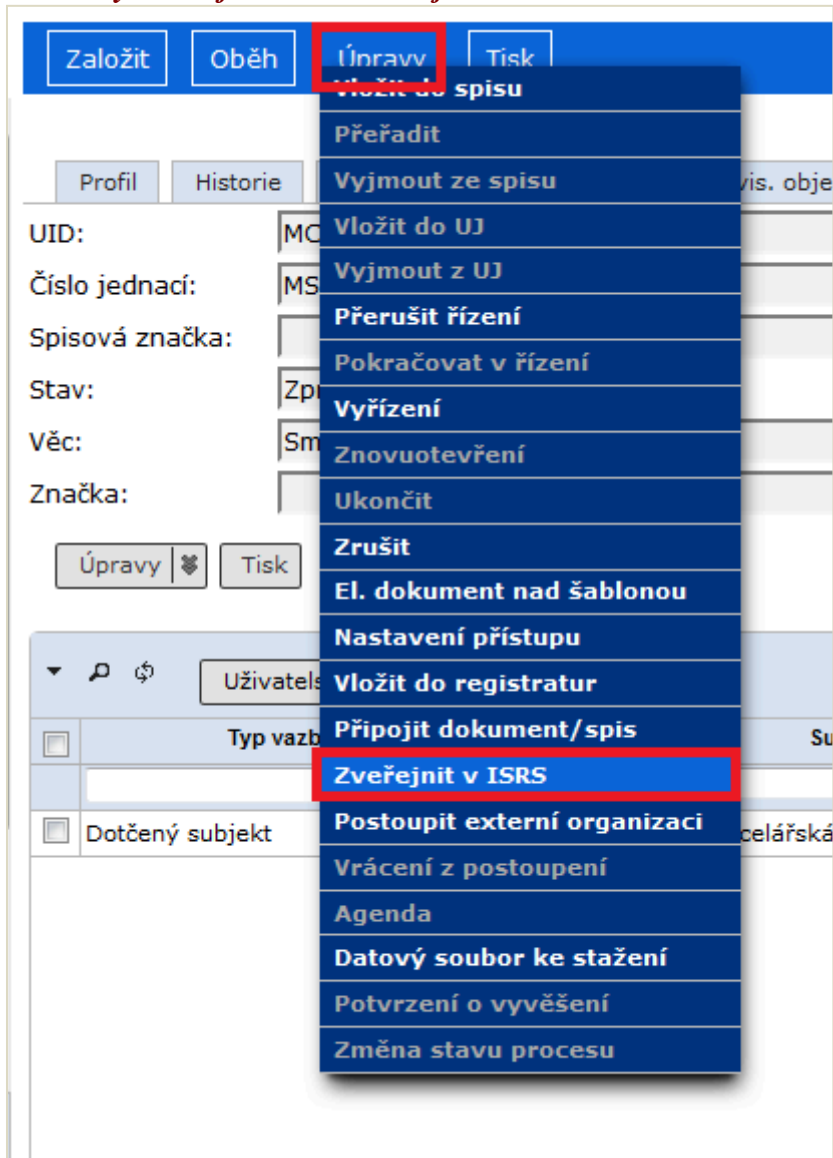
Založit Oběh Úpravy Tisk

Vložit do spisu
Přeřadit
Vyjmout ze spisu
Vložit do UJ
Vyjmout z UJ
Přerušit řízení
Pokračovat v řízení
Vyřízení
Znovuotevření
Ukončit
Zrušit
El. dokument nad šablonou
Nastavení přístupu
Vložit do registratur
Připojit dokument/spis
Zveřejnit v ISRS
Postoupit externí organizaci
Vrácení z postoupení
Agenda
Datový soubor ke stažení
Potvrzení o vyvěšení
Změna stavu procesu

Profil Historie vis. obje

UID: MC
Číslo jednací: MS
Spisová značka:
Stav: Zpr
Věc: Sm
Značka:

Úpravy Tisk

Uživatels

Typ vazb Su

Dotčený subjekt celářská